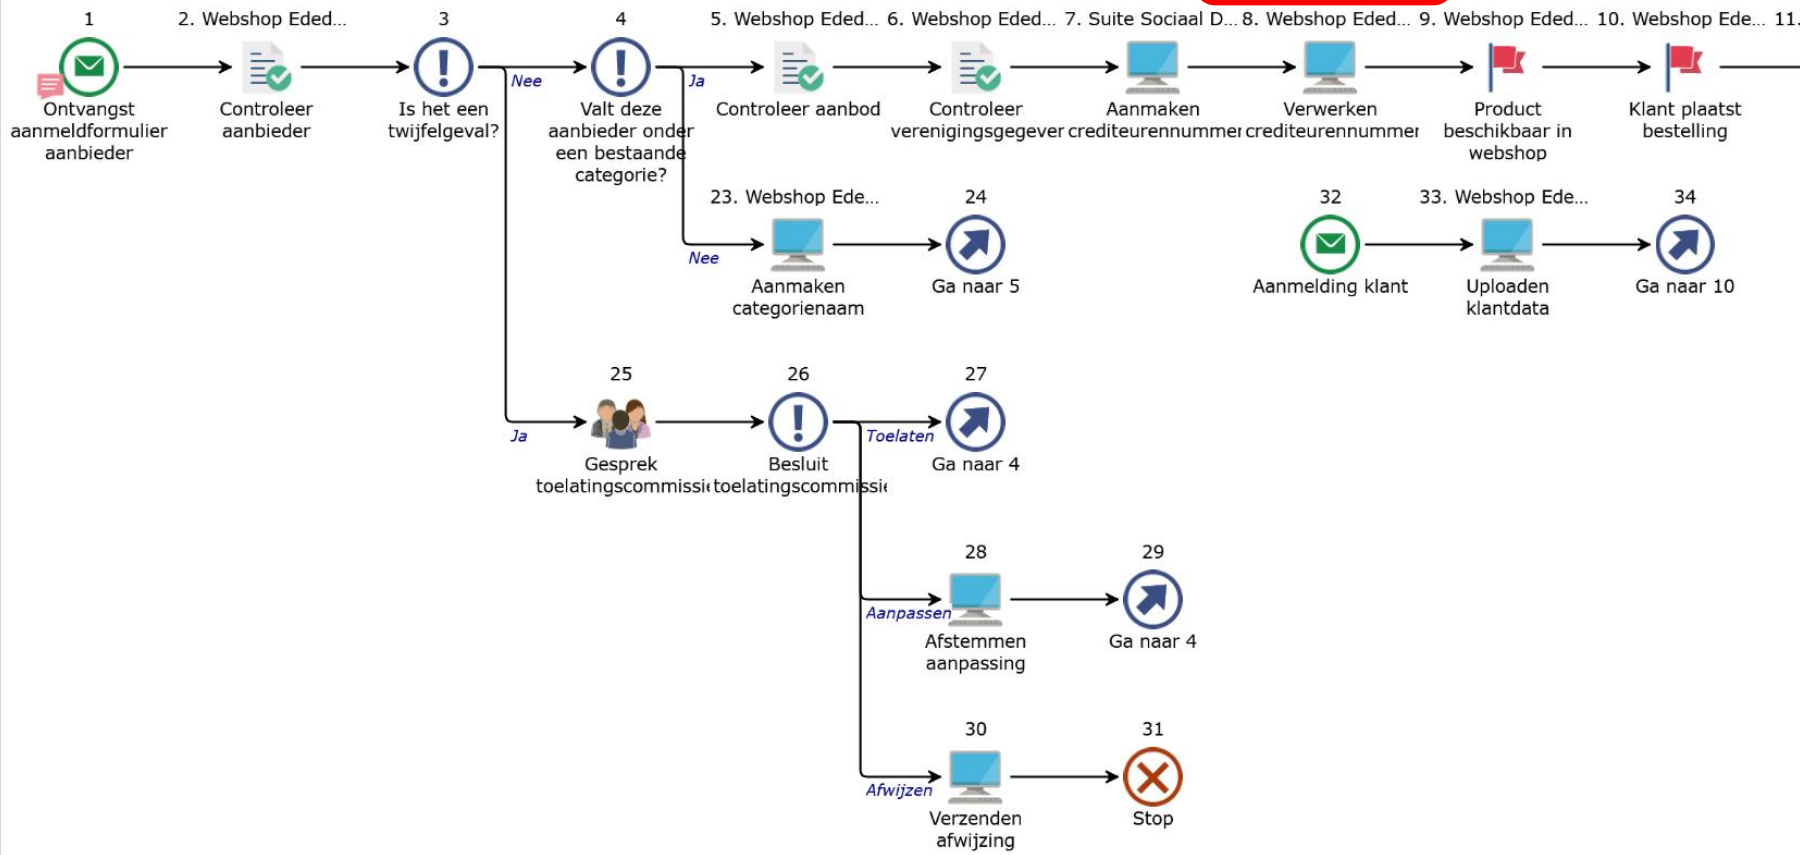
1
Ontvangst aanmeldformulier aanbieder

2. Webshop Eded...
Controleer aanbieder

3
Is het een twijfelgeval?

Nee

4
Valt deze aanbieder onder een bestaande categorie?

Ja

5. Webshop Eded...
Controleer aanbod

6. Webshop Eded...
Controleer verenigingsgegever

7. Suite Sociaal D...
Aanmaken crediteurennummer

8. Webshop Eded...
Verwerken crediteurennummer

9. Webshop Eded...
Product beschikbaar in webshop

10. Webshop Ede...
Klant plaatst bestelling

11.

Nee

23. Webshop Ede...
Aanmaken categorienaam

24
Ga naar 5

32
Aanmelding klant

33. Webshop Ede...
Uploaden klantdata

34
Ga naar 10

Ja

25
Gesprek toelatingscommissi

26
Besluit toelatingscommissie

Toelaten

27
Ga naar 4

Aanpassen

28
Afstemmen aanpassing

29
Ga naar 4

Afwijzen

30
Verzenden afwijzing

31
Stop